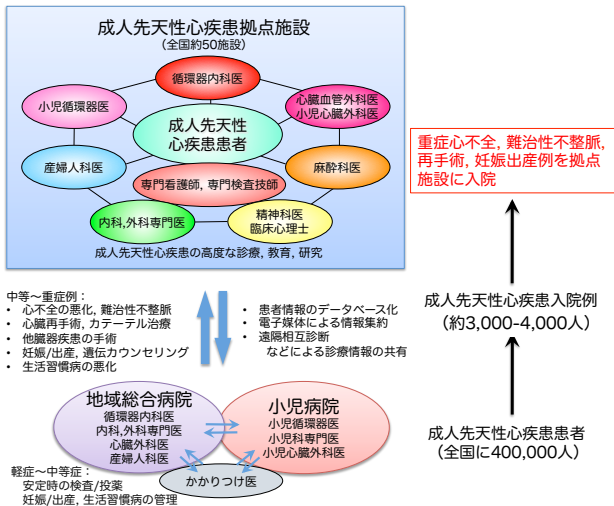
成人先天性心疾患拠点施設
（全国約50施設）

循環器内科医
小児循環器医
心臓血管外科医
小児心臓外科医
成人先天性心疾患患者
産婦人科医
麻酔科医
専門看護師，専門検査技師
内科，外科専門医
精神科医
臨床心理士

成人先天性心疾患の高度な診療，教育，研究

重症心不全，難治性不整脈，再手術，妊娠出産例を拠点施設に入院

中等〜重症例：
• 心不全の悪化，難治性不整脈
• 心臓再手術，カテーテル治療
• 他臓器疾患の手術
• 妊娠/出産，遺伝カウンセリング
• 生活習慣病の悪化

• 患者情報のデータベース化
• 電子媒体による情報集約
• 遠隔相互診断
　などによる診療情報の共有

成人先天性心疾患入院例
（約3,000-4,000人）

地域総合病院
循環器内科医
内科，外科専門医
心臓外科医
産婦人科医

小児病院
小児循環器医
小児科専門医
小児心臓外科医

かかりつけ医

成人先天性心疾患患者
（全国に400,000人）

軽症〜中等症：
安定時の検査/投薬
妊娠/出産，生活習慣病の管理